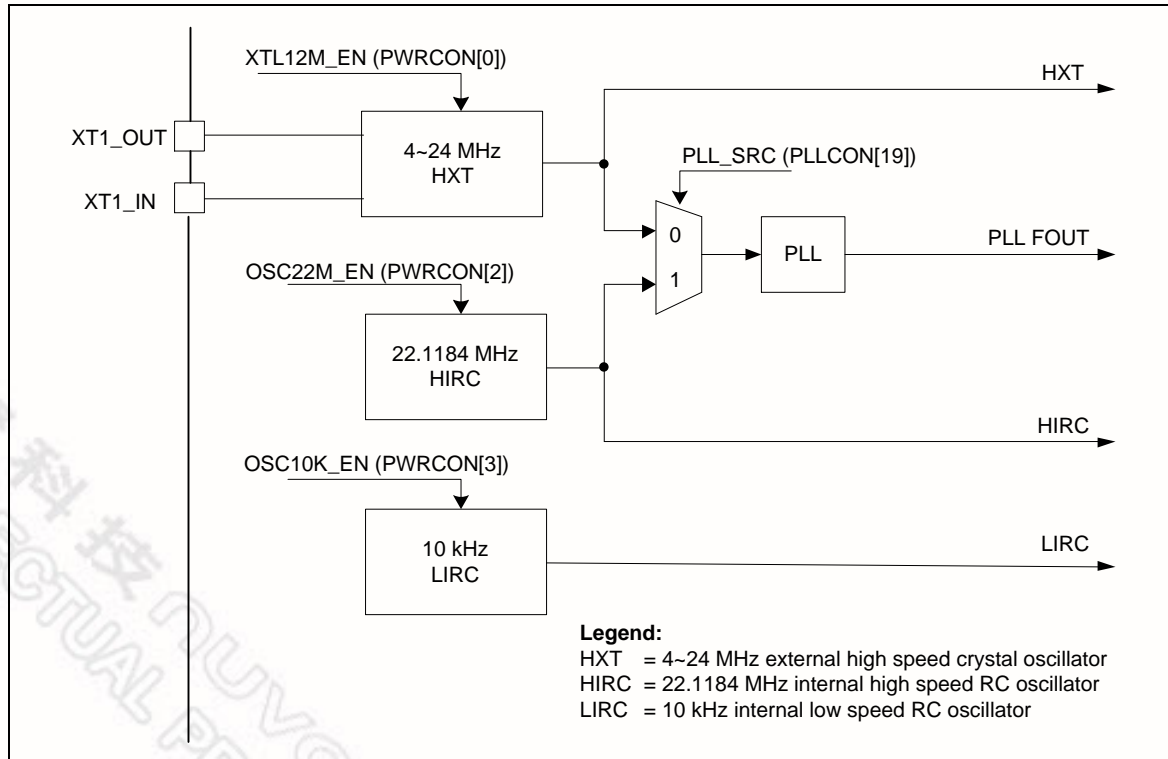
XTL12M_EN (PWRCON[0])

HXT

XT1_OUT

4~24 MHz
HXT

PLL_SRC (PLLCON[19])

XT1_IN

0

PLL

PLL FOUT

OSC22M_EN (PWRCON[2])

1

22.1184 MHz
HIRC

HIRC

OSC10K_EN (PWRCON[3])

10 kHz
LIRC

LIRC

**Legend:**
HXT = 4~24 MHz external high speed crystal oscillator
HIRC = 22.1184 MHz internal high speed RC oscillator
LIRC = 10 kHz internal low speed RC oscillator